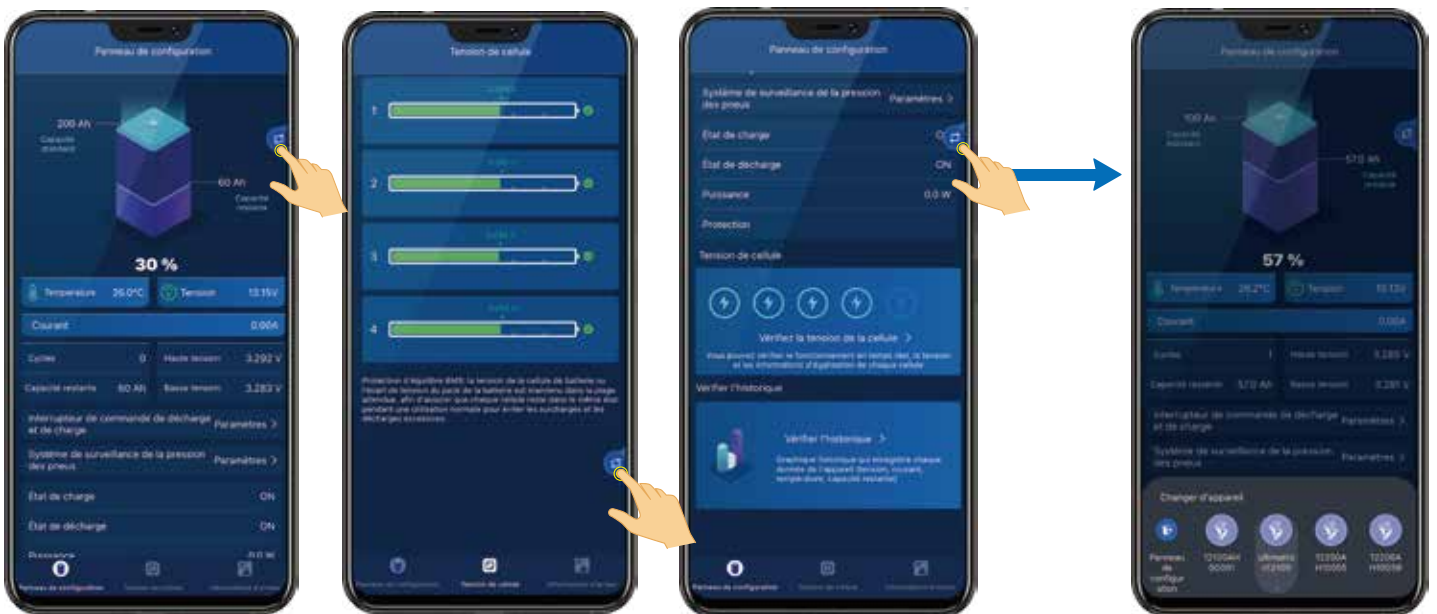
Panneau de configuration

200 Ah
Capacité standard

60 Ah
Capacité restante

30 %

Température 26.0°C
Tension 13.15V

Courant 0.00A

Cycles 0
Haute tension 3.292 V
Capacité restante 60 Ah
Basse tension 3.283 V

Interrupteur de commande de décharge et de charge Paramètres >

Système de surveillance de la pression des pneus Paramètres >

État de charge ON

État de décharge ON

Puissance 0.0 W

Panneau de configuration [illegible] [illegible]

Tension de cellule

1
2
3
4

Protection d'équilibre BMS: la tension de la cellule de batterie ou l'écart de tension du pack de la batterie est maintenu dans la plage attendue, afin d'assurer que chaque cellule reste dans le même état pendant une utilisation normale pour éviter les surcharges et les décharges excessives.

Panneau de configuration Tension de cellule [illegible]

Panneau de configuration

Système de surveillance de la pression des pneus Paramètres >

État de charge O

État de décharge ON

Puissance 0.0 W

Protection

Tension de cellule

Vérifiez la tension de la cellule >

Vous pouvez vérifier le fonctionnement en temps réel, la tension et les informations d'égalisation de chaque cellule

Vérifier l'historique

Vérifier l'historique >

Graphique historique qui enregistre chaque donnée de l'appareil (tension, courant, température, capacité restante)

Panneau de configuration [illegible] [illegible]

Panneau de configuration

100 Ah
Capacité restante

57.0 Ah
Capacité restante

57 %

Température 26.2°C
Tension 13.13V

Courant 0.00A

Cycles 1
Haute tension 3.285 V
Capacité restante 57.0 Ah
Basse tension 3.281 V

Interrupteur de commande de décharge et de charge Paramètres >

Système de surveillance de la pression des pneus Paramètres >

Changer d'appareil

Panneau de configuration
12100AH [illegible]
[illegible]
12200A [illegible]
12200A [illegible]